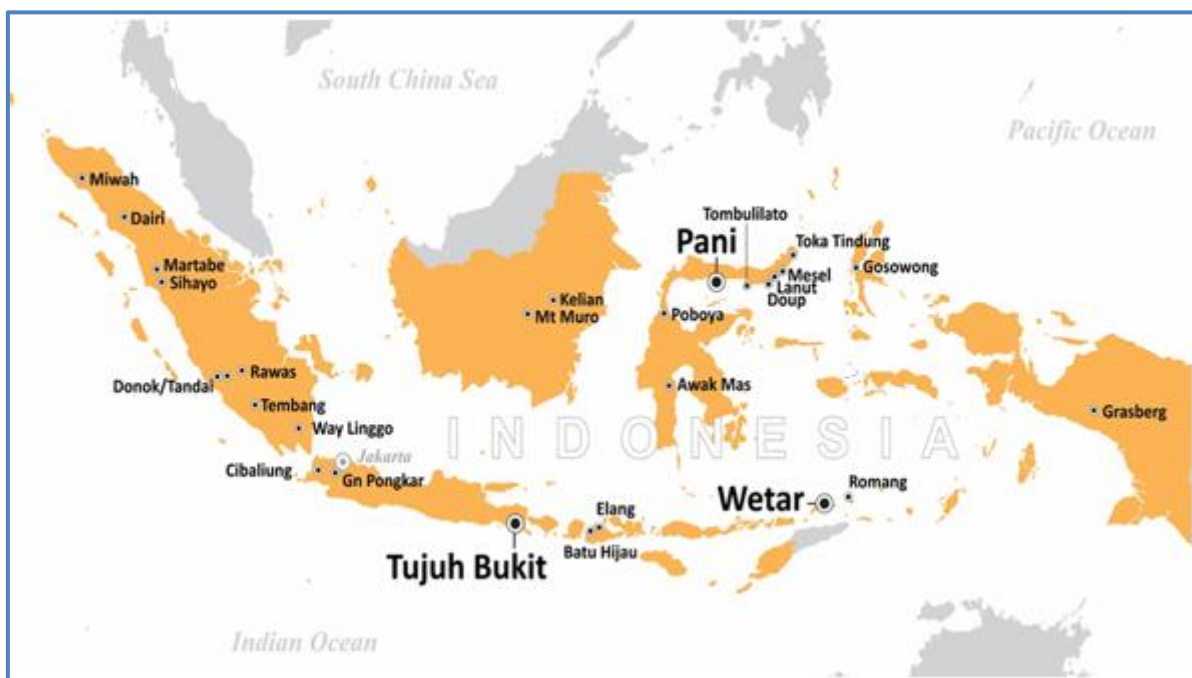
South China Sea

Pacific Ocean

Miwah

Dairi

Martabe

Sihayo

Rawas

Donok/Tandai

Tembang

Way Linggo

Cibaliung

Jakarta

Gn Pongkar

Kelian

Mt Muro

Tombulilato

Pani

Toka Tindung

Mesel

Lanut

Doup

Gosowong

Poboya

Awak Mas

INDONESIA

Grasberg

Romang

Wetar

Elang

Batu Hijau

Tujuh Bukit

Indian Ocean